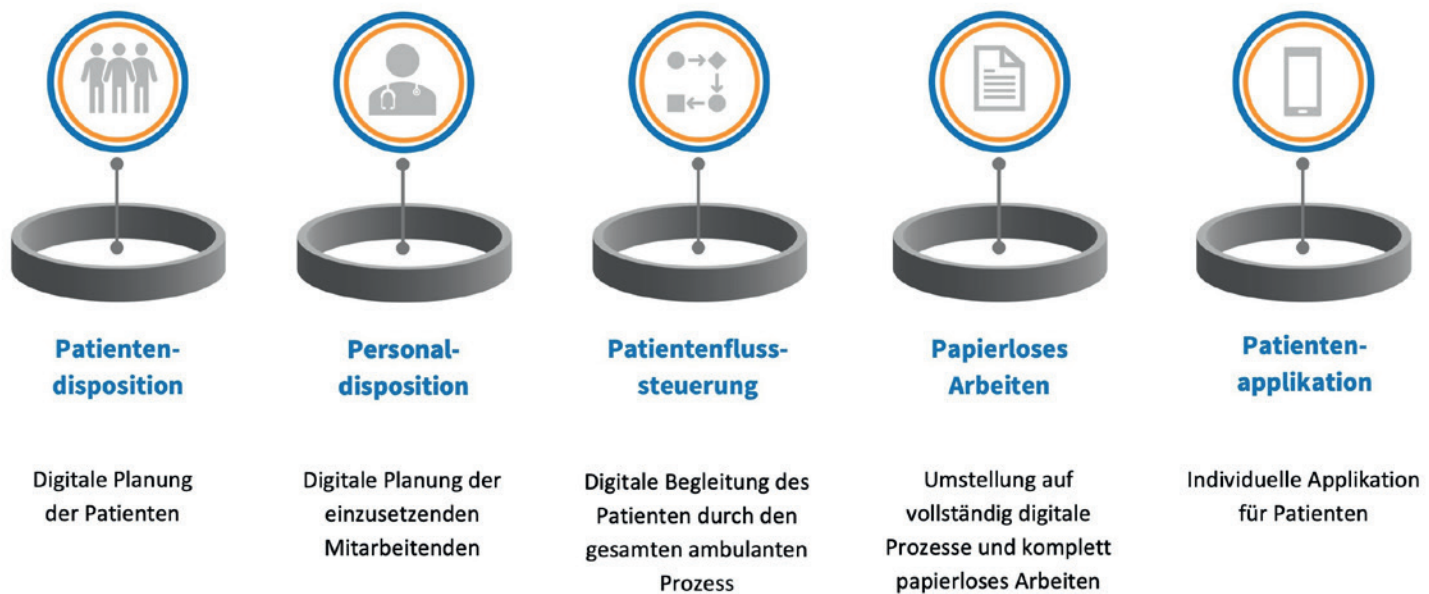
Patientendisposition

Digitale Planung der Patienten

Personaldisposition

Digitale Planung der einzusetzenden Mitarbeitenden

Patientenflusssteuerung

Digitale Begleitung des Patienten durch den gesamten ambulanten Prozess

Papierloses Arbeiten

Umstellung auf vollständig digitale Prozesse und komplett papierloses Arbeiten

Patientenapplikation

Individuelle Applikation für Patienten